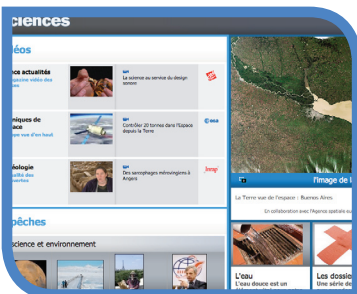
ciences

léos

ces actualités
agazine vidéo des ces

La science au service du design sonore

niques de ace
ace vue d'en haut

Contrôler 20 tonnes dans l'Espace depuis la Terre

esa

éologie
ualité des ouvertes

Des sarcophages mérovingiens à Angers

Inrap

pêches

science et environnement

l'image de l

La Terre vue de l'espace : Buenos Aires

En collaboration avec l'Agence spatiale eu

L'eau
L'eau douce est un

Les dossie
Une série de